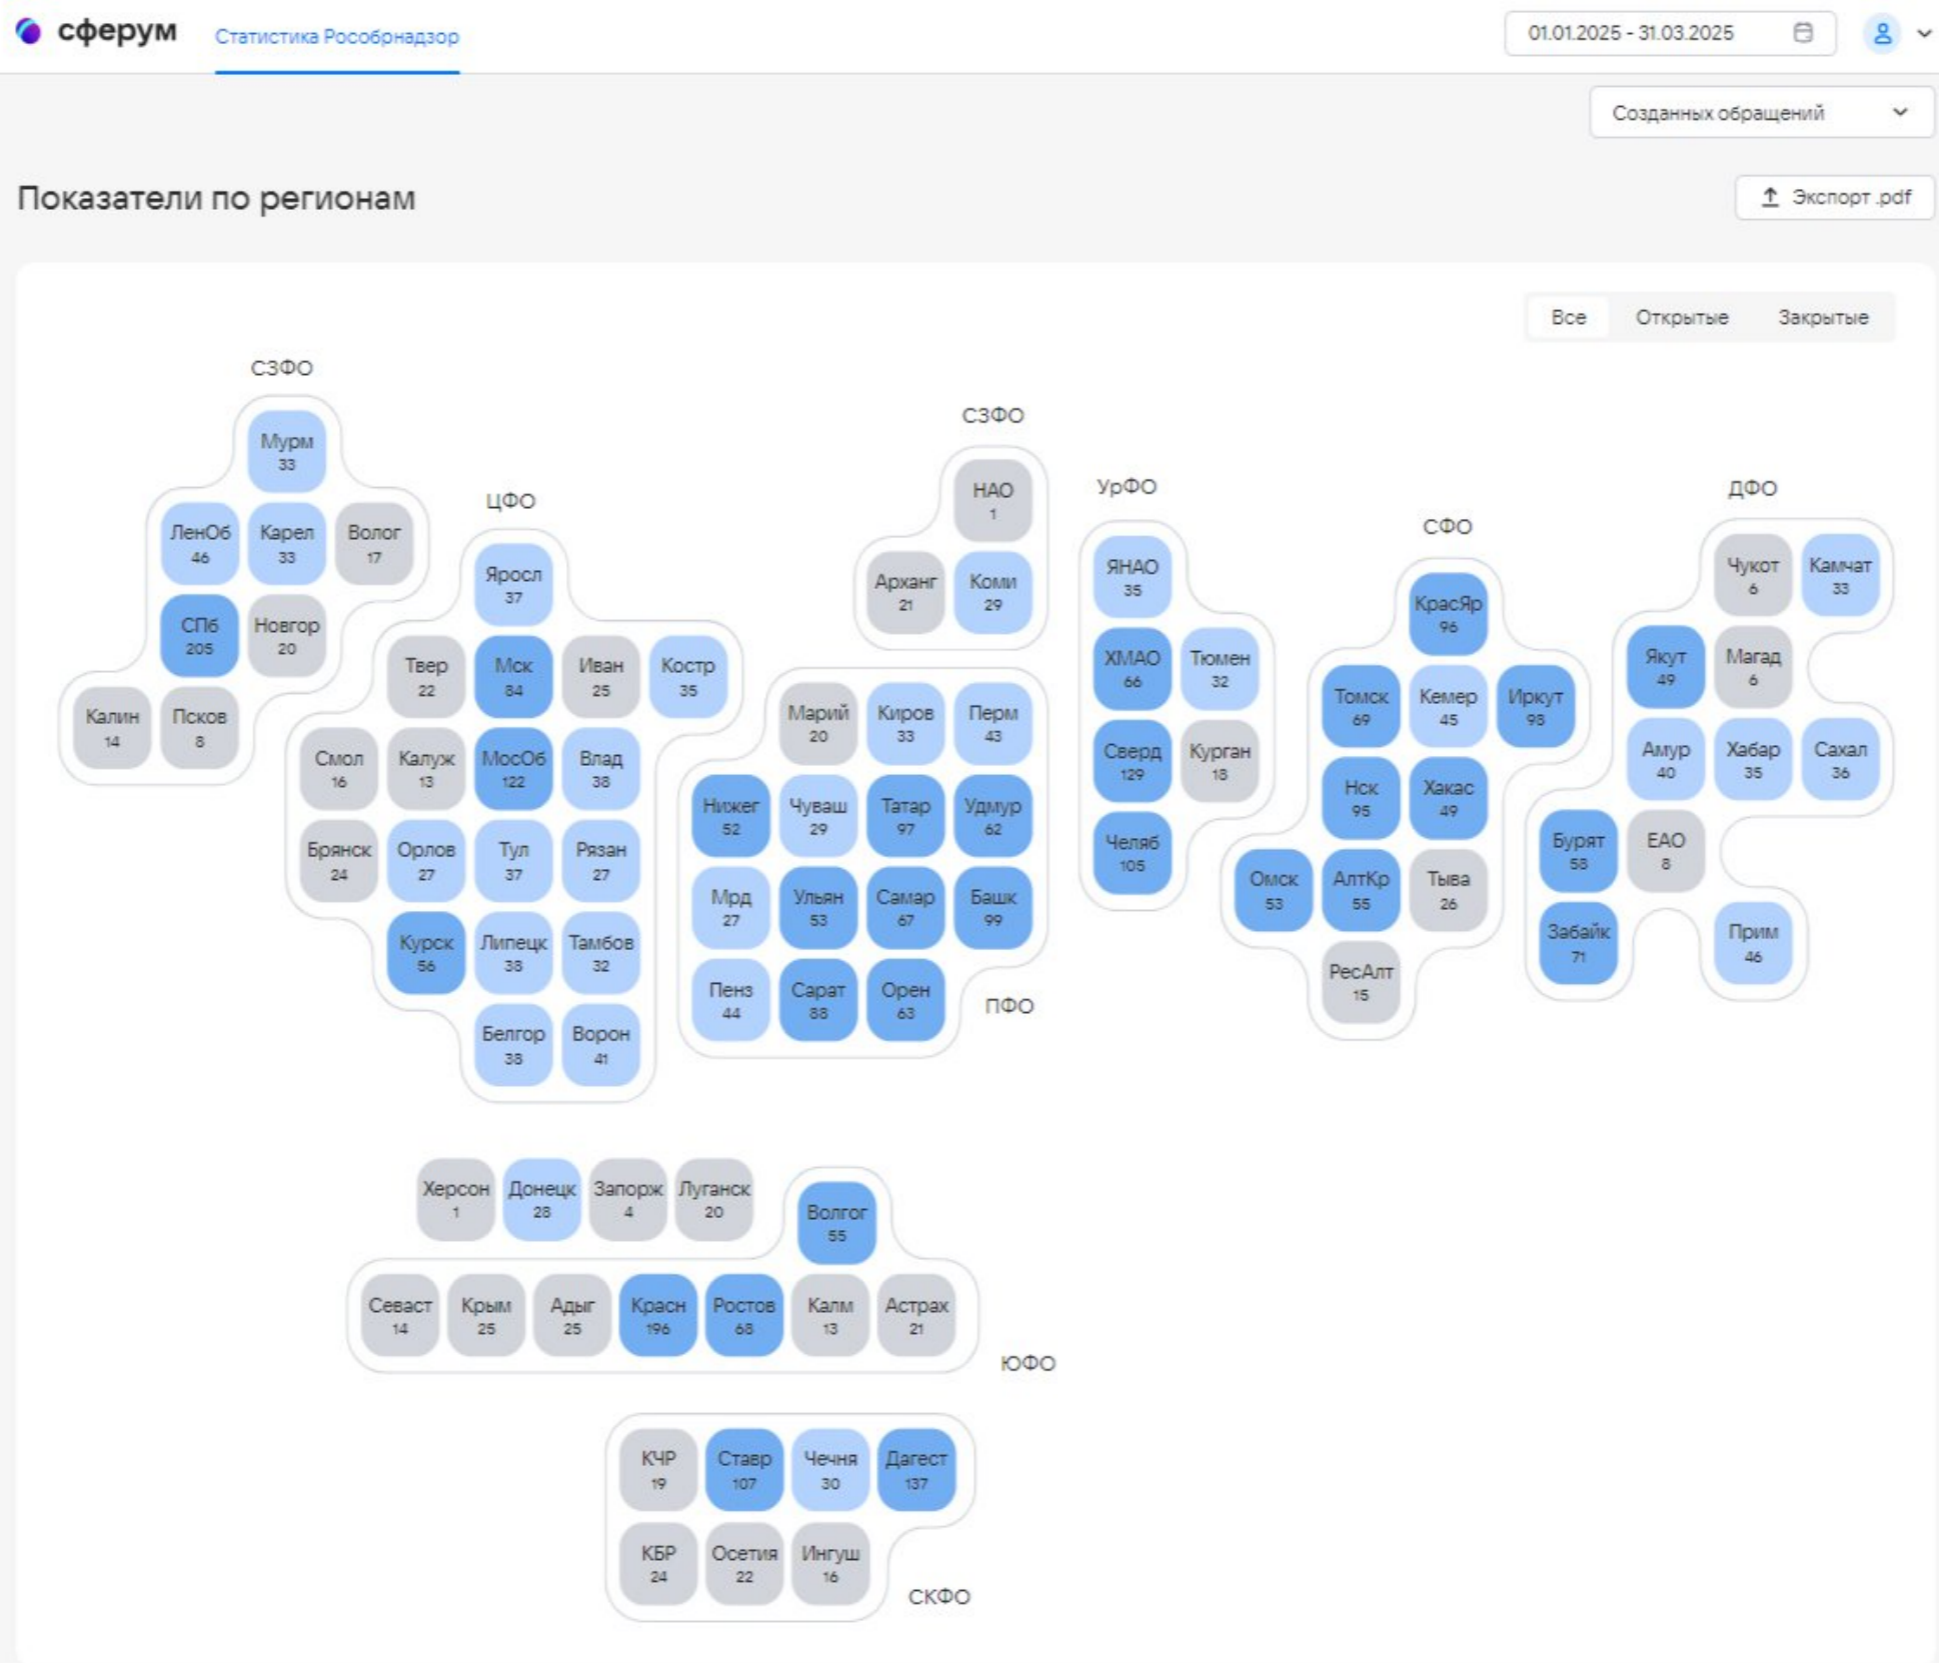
сферум Статистика Рособрнадзор

01.01.2025 - 31.03.2025

Созданных обращений

Показатели по регионам

Экспорт .pdf

Все Открытые Закрытые

СЗФО

Мурм 33

ЛенОб 46 Карел 33 Волог 17

СПб 205 Новгор 20

Калин 14 Псков 8

ЦФО

Яросл 37

Твер 22 Мск 84 Иван 25 Костр 35

Смол 16 Калуж 13 МосОб 122 Влад 38

Брянск 24 Орлов 27 Тул 37 Рязан 27

Курск 56 Липецк 38 Тамбов 32

Белгор 38 Ворон 41

СЗФО

НАО 1

Арханг 21 Коми 29

Марий 20 Киров 33 Перм 43

Нижег 52 Чуваш 29 Татар 97 Удмур 62

Мрд 27 Ульян 53 Самар 67 Башк 99

Пенз 44 Сарат 88 Орен 63

ПФО

УрФО

ЯНАО 35

ХМАО 66 Тюмен 32

Сверд 129 Курган 18

Челяб 105

СФО

КрасЯр 96

Томск 69 Кемер 45 Иркут 98

Нск 95 Хакас 49

Омск 53 АлтКр 55 Тыва 26

РесАлт 15

ДФО

Чукот 6 Камчат 33

Якут 49 Магад 6

Амур 40 Хабар 35 Сахал 36

Бурят 58 ЕАО 8

Забайк 71 Прим 46

Херсон 1 Донецк 28 Запорж 4 Луганск 20

Волгог 55

Севаст 14 Крым 25 Адыг 25 Красн 196 Ростов 68 Калм 13 Астрах 21

ЮФО

КЧР 19 Ставр 107 Чечня 30 Дагест 137

КБР 24 Осетия 22 Ингуш 16

СКФО